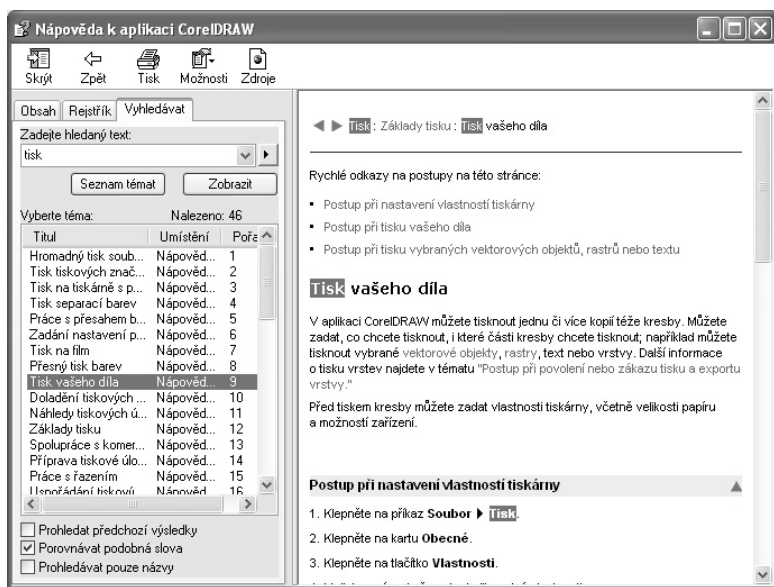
Nápověda k aplikaci CorelDRAW

Skrýt Zpět Tisk Možnosti Zdroje

Obsah Rejstřík Vyhledávat

Zadejte hledaný text:

tisk

Seznam témat Zobrazit

Vyberte téma: Nalezeno: 46

| Titul | Umístění | Pořa |
|---|---|---|
| Hromadný tisk soub... | Nápověd... | 1 |
| Tisk tiskových znač... | Nápověd... | 2 |
| Tisk na tiskárně s p... | Nápověd... | 3 |
| Tisk separací barev | Nápověd... | 4 |
| Práce s přesahem b... | Nápověd... | 5 |
| Zadání nastavení p... | Nápověd... | 6 |
| Tisk na film | Nápověd... | 7 |
| Přesný tisk barev | Nápověd... | 8 |
| Tisk vašeho díla | Nápověd... | 9 |
| Doladění tiskových ... | Nápověd... | 10 |
| Náhledy tiskových ú... | Nápověd... | 11 |
| Základy tisku | Nápověd... | 12 |
| Spolupráce s komer... | Nápověd... | 13 |
| Příprava tiskové úlo... | Nápověd... | 14 |
| Práce s řazením | Nápověd... | 15 |
| Uspořádání tiskový... | Nápověd... | 16 |

Prohledat předchozí výsledky
Porovnávat podobná slova
Prohledávat pouze názvy

Tisk : Základy tisku : Tisk vašeho díla

Rychlé odkazy na postupy na této stránce:

• Postup při nastavení vlastností tiskárny
• Postup při tisku vašeho díla
• Postup při tisku vybraných vektorových objektů, rastrů nebo textu

Tisk vašeho díla

V aplikaci CorelDRAW můžete tisknout jednu či více kopií téže kresby. Můžete zadat, co chcete tisknout, i které části kresby chcete tisknout; například můžete tisknout vybrané vektorové objekty, rastry, text nebo vrstvy. Další informace o tisku vrstev najdete v tématu "Postup při povolení nebo zákazu tisku a exportu vrstvy."

Před tiskem kresby můžete zadat vlastnosti tiskárny, včetně velikosti papíru a možností zařízení.

Postup při nastavení vlastností tiskárny

1. Klepněte na příkaz Soubor ▶ Tisk.

2. Klepněte na kartu Obecné.

3. Klepněte na tlačítko Vlastnosti.

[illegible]